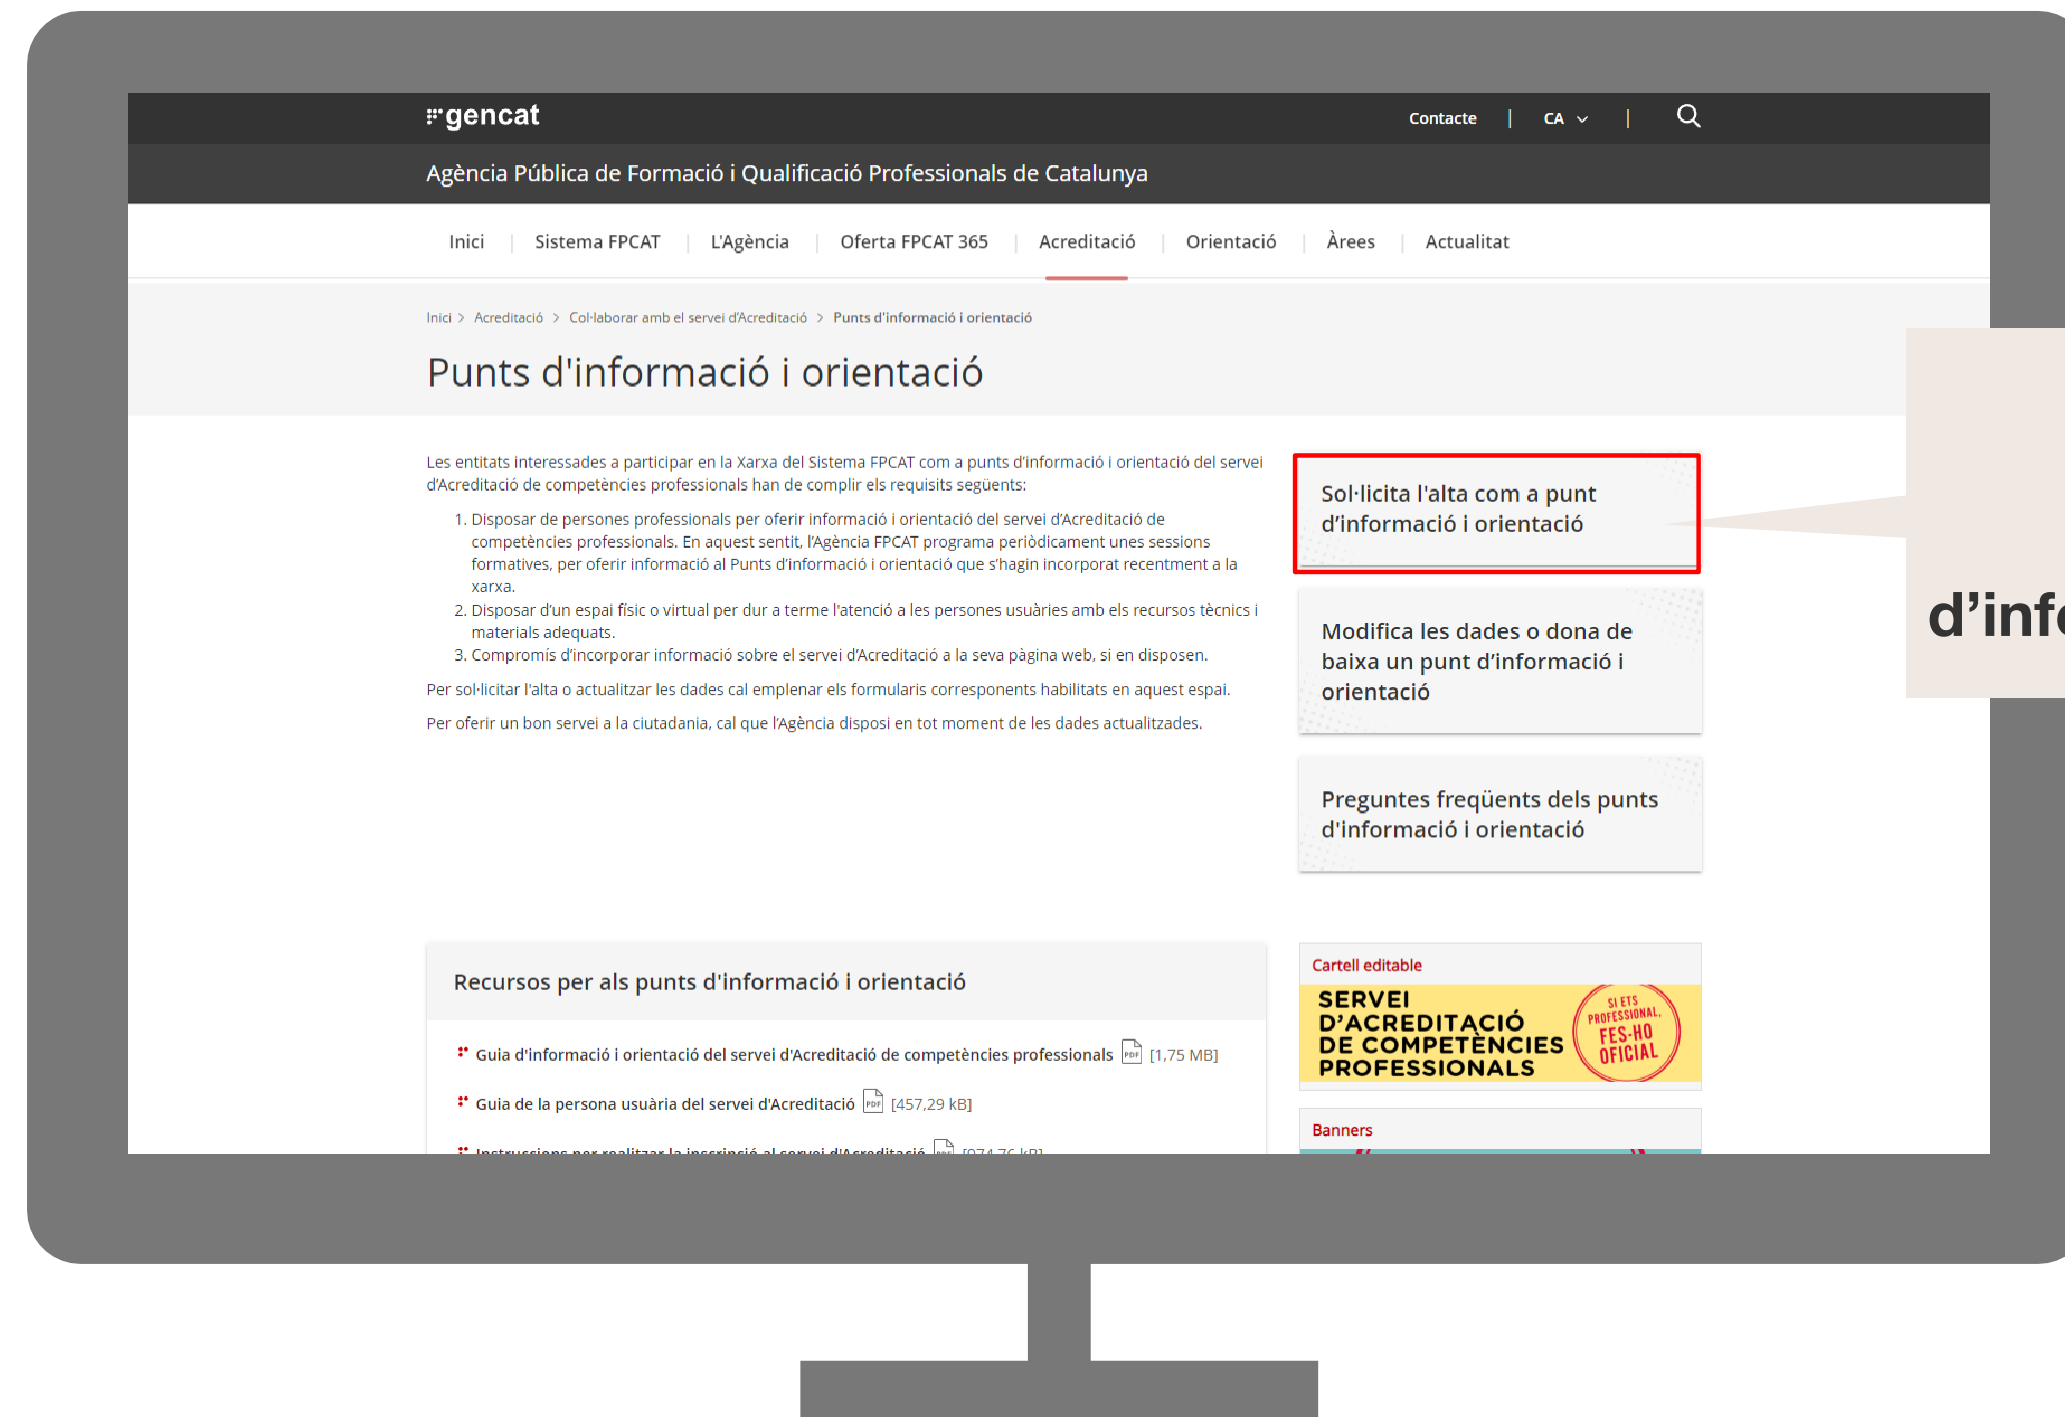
gencat

Contacte | CA | 

Agència Pública de Formació i Qualificació Professionals de Catalunya

Inici | Sistema FPCAT | L'Agència | Oferta FPCAT 365 | Acreditació | Orientació | Àrees | Actualitat

Inici > Acreditació > Col·laborar amb el servei d'Acreditació > Punts d'informació i orientació

Punts d'informació i orientació

Les entitats interessades a participar en la Xarxa del Sistema FPCAT com a punts d'informació i orientació del servei d'Acreditació de competències professionals han de complir els requisits següents:

1. Disposar de persones professionals per oferir informació i orientació del servei d'Acreditació de competències professionals. En aquest sentit, l'Agència FPCAT programa periòdicament unes sessions formatives, per oferir informació al Punts d'informació i orientació que s'hagin incorporat recentment a la xarxa.
2. Disposar d'un espai físic o virtual per dur a terme l'atenció a les persones usuàries amb els recursos tècnics i materials adequats.
3. Compromís d'incorporar informació sobre el servei d'Acreditació a la seva pàgina web, si en disposen.

Per sol·licitar l'alta o actualitzar les dades cal emplenar els formularis corresponents habilitats en aquest espai.

Per oferir un bon servei a la ciutadania, cal que l'Agència disposi en tot moment de les dades actualitzades.

Sol·licita l'alta com a punt d'informació i orientació

Modifica les dades o dona de baixa un punt d'informació i orientació

Preguntes freqüents dels punts d'informació i orientació

d'inf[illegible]

Recursos per als punts d'informació i orientació

Guia d'informació i orientació del servei d'Acreditació de competències professionals [1,75 MB]

Guia de la persona usuària del servei d'Acreditació [457,29 kB]

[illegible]

Cartell editable

SERVEI D'ACREDITACIÓ DE COMPETÈNCIES PROFESSIONALS

SI ETS PROFESSIONAL, FES-HO OFICIAL

Banners